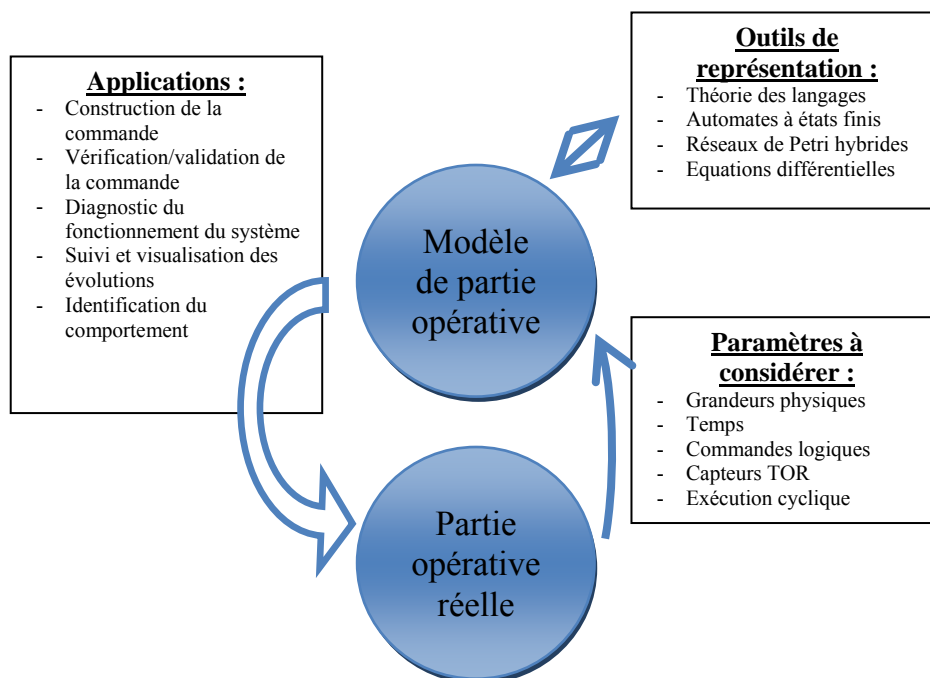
Applications :
- Construction de la commande
- Vérification/validation de la commande
- Diagnostic du fonctionnement du système
- Suivi et visualisation des évolutions
- Identification du comportement

Outils de représentation :
- Théorie des langages
- Automates à états finis
- Réseaux de Petri hybrides
- Equations différentielles

Modèle de partie opérative

Paramètres à considérer :
- Grandeurs physiques
- Temps
- Commandes logiques
- Capteurs TOR
- Exécution cyclique

Partie opérative réelle